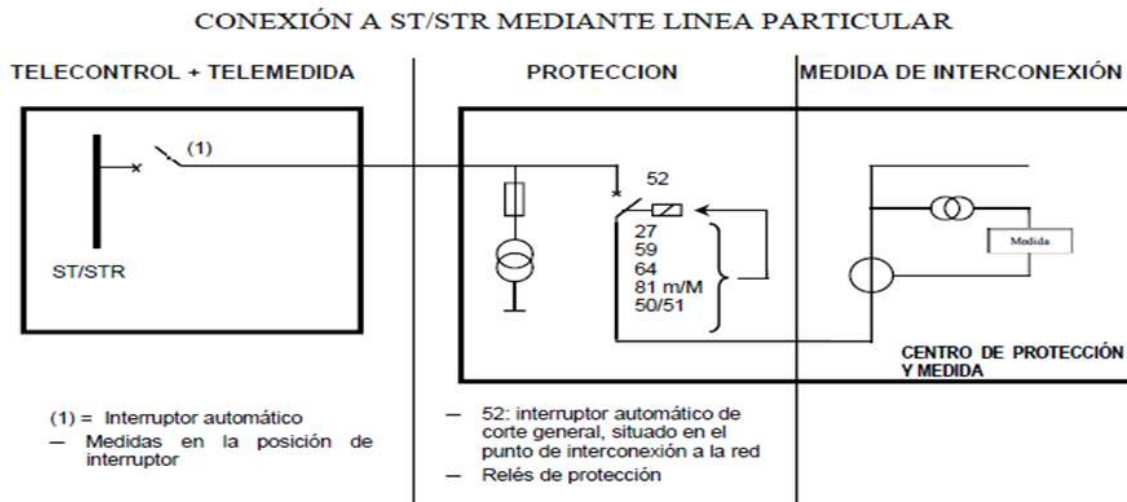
CONEXIÓN A ST/STR MEDIANTE LINEA PARTICULAR

TELECONTROL + TELEMEDIDA

PROTECCION

MEDIDA DE INTERCONEXIÓN

(1)

ST/STR

52

27
59
64
81 m/M
50/51

Medida

CENTRO DE PROTECCIÓN Y MEDIDA

(1) = Interruptor automático
— Medidas en la posición de interruptor

— 52: interruptor automático de corte general, situado en el punto de interconexión a la red
— Relés de protección